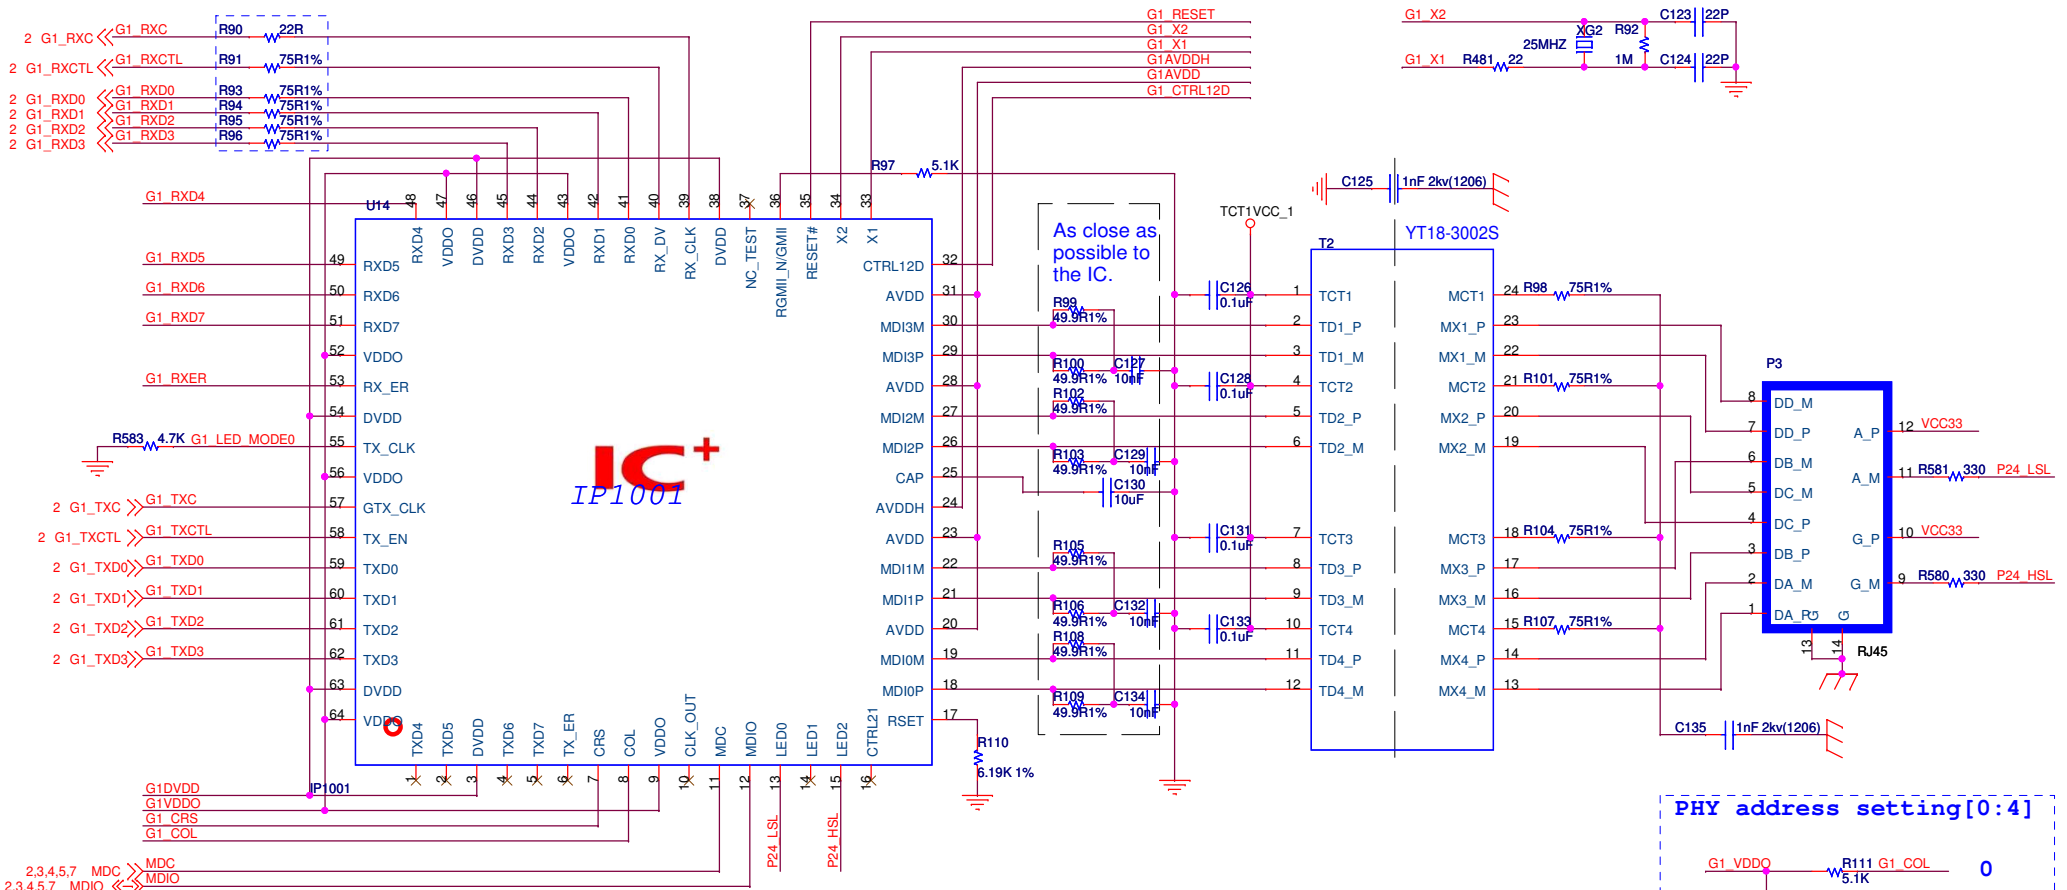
2 G1_RXC G1_RXC R90 22R
2 G1_RXCTL G1_RXCTL R91 75R1%
2 G1_RXD0 G1_RXD0 R93 75R1%
2 G1_RXD1 G1_RXD1 R94 75R1%
2 G1_RXD2 G1_RXD2 R95 75R1%
2 G1_RXD3 G1_RXD3 R96 75R1%

G1_RESET
G1_X2
G1_X1
G1AVDDH
G1AVDD
G1_CTRL12D

G1_X2 C123 22P
25MHZ XG2 R92
G1_X1 R481 22 1M C124 22P

G1_RXD4 U14
48 47 46 45 44 43 42 41 40 39 38 37 36 35 34 33
RXD4 VDDO DVDD RXD3 RXD2 VDDO RXD1 RXD0 RX_DV RX_CLK DVDD NC_TEST RGMII_N/GMII RESET# X2 X1
R97 5.1K

G1_RXD5 49 RXD5
G1_RXD6 50 RXD6
G1_RXD7 51 RXD7
52 VDDO
G1_RXER 53 RX_ER
54 DVDD
R583 4.7K G1_LED_MODE0 55 TX_CLK
56 VDDO
2 G1_TXC G1_TXC 57 GTX_CLK
2 G1_TXCTL G1_TXCTL 58 TX_EN
2 G1_TXD0 G1_TXD0 59 TXD0
2 G1_TXD1 G1_TXD1 60 TXD1
2 G1_TXD2 G1_TXD2 61 TXD2
2 G1_TXD3 G1_TXD3 62 TXD3
63 DVDD
64 VDDO

IC+
IP1001

CTRL12D 32
AVDD 31
MDI3M 30
MDI3P 29
AVDD 28
MDI2M 27
MDI2P 26
CAP 25
AVDDH 24
AVDD 23
MDI1M 22
MDI1P 21
AVDD 20
MDI0M 19
MDI0P 18
RSET 17

TXD4 TXD5 DVDD TXD6 TXD7 TX_ER CRS COL VDDO CLK_OUT MDC MDIO LED0 LED1 LED2 CTRL21
1 2 3 4 5 6 7 8 9 10 11 12 13 14 15 16

IP1001
G1DVDD
G1VDDO
G1_CRS
G1_COL
2,3,4,5,7 MDC MDC
2,3,4,5,7 MDIO MDIO
P24_LSL P24_HSL

R110 6.19K 1%

As close as possible to the IC.

R99 49.9R1%
R100 49.9R1% C127 10nF
R102 49.9R1%
R103 49.9R1% C129 10nF
C130 10uF
R105 49.9R1%
R106 49.9R1% C132 10nF
R108 49.9R1%
R109 49.9R1% C134 10nF

TCT1VCC_1
C125 1nF 2kv(1206)
C126 0.1uF
C128 0.1uF
C131 0.1uF
C133 0.1uF

T2 YT18-3002S
1 TCT1 MCT1 24
2 TD1_P MX1_P 23
3 TD1_M MX1_M 22
4 TCT2 MCT2 21
5 TD2_P MX2_P 20
6 TD2_M MX2_M 19
7 TCT3 MCT3 18
8 TD3_P MX3_P 17
9 TD3_M MX3_M 16
10 TCT4 MCT4 15
11 TD4_P MX4_P 14
12 TD4_M MX4_M 13

R98 75R1%
R101 75R1%
R104 75R1%
R107 75R1%

P3
8 DD_M
7 DD_P A_P 12 VCC33
6 DB_M
5 DC_M A_M 11 R581 330 P24_LSL
4 DC_P
3 DB_P G_P 10 VCC33
2 DA_M G_M 9 R580 330 P24_HSL
1 DA_P
13 14 RJ45

C135 1nF 2kv(1206)

PHY address setting[0:4]
G1_VDDO R111 G1_COL 5.1K 0